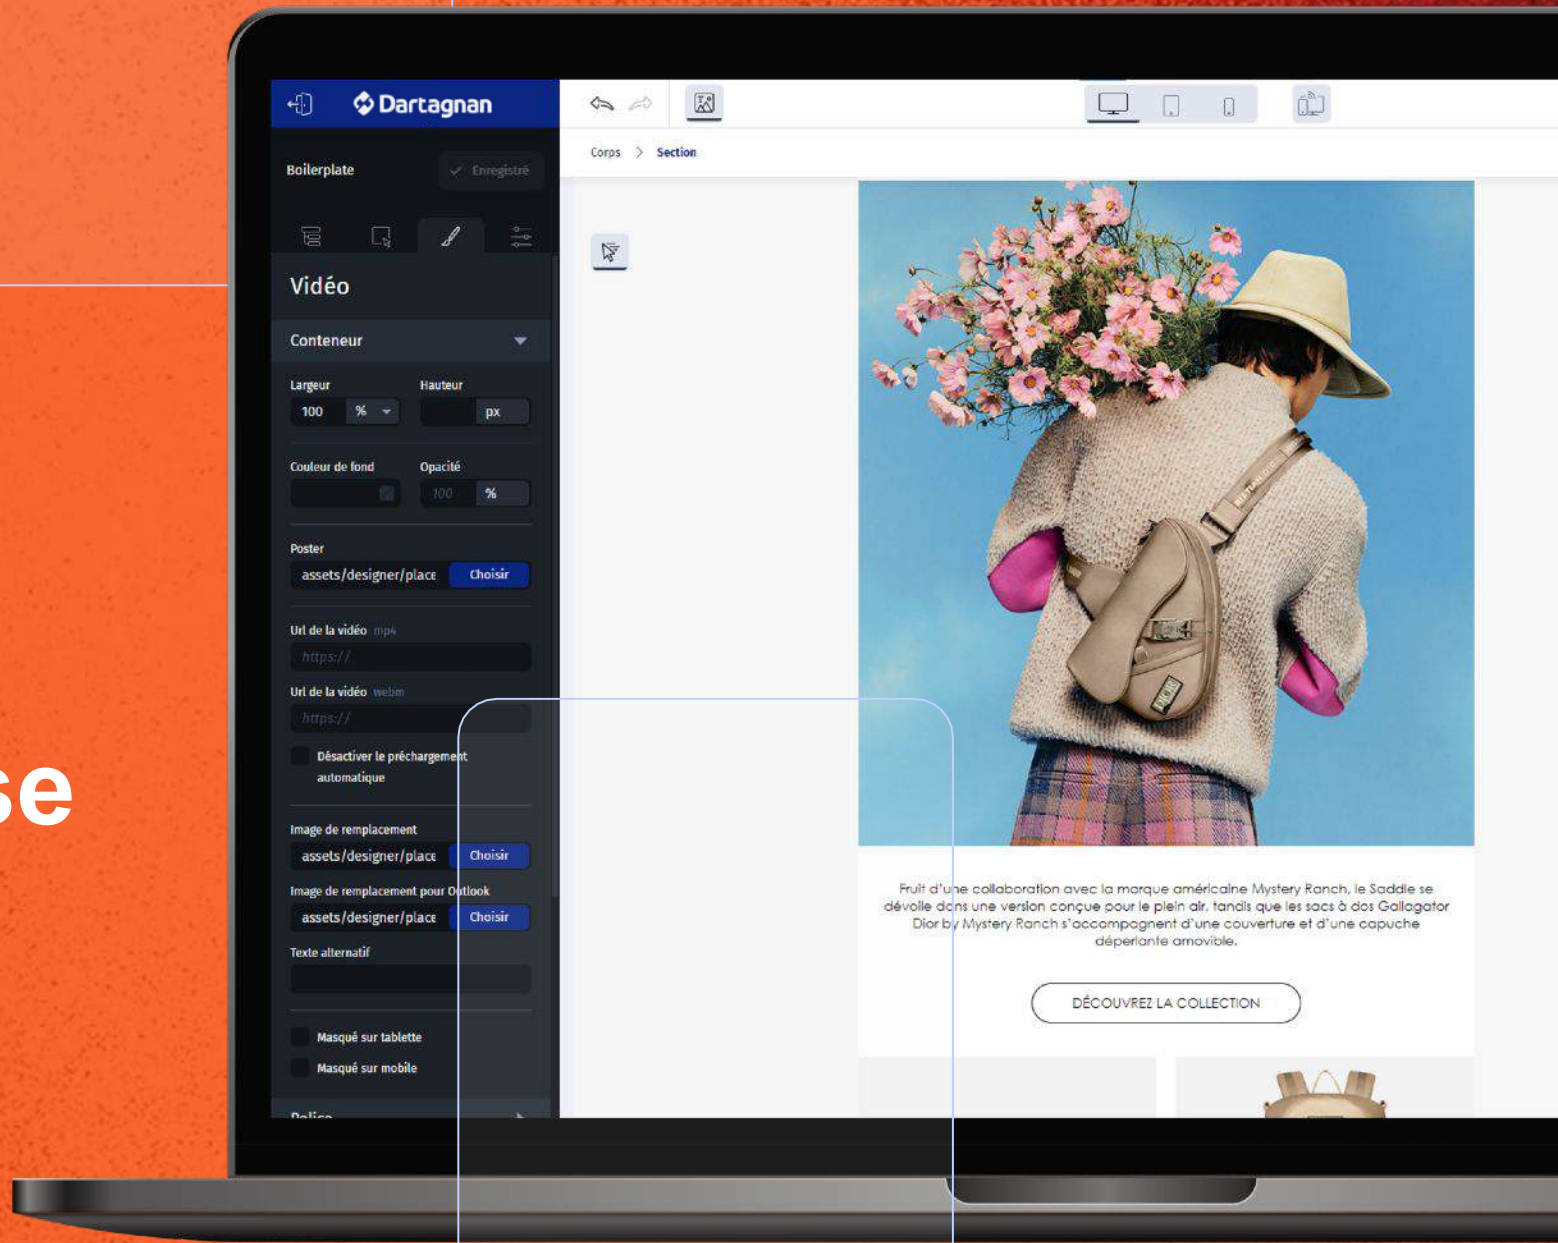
se

Dartagnan

Boilerplate

Enregistré

Vidéo

Conteneur

Largeur
100 %

Hauteur
px

Couleur de fond

Opacité
100 %

Poster
assets/designer/place Choisir

Url de la vidéo mp4
https://

Url de la vidéo webm
https://

Désactiver le préchargement automatique

Image de remplacement
assets/designer/place Choisir

Image de remplacement pour Outlook
assets/designer/place Choisir

Texte alternatif

Masqué sur tablette

Masqué sur mobile

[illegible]

Corps > Section

Fruit d'une collaboration avec la marque américaine Mystery Ranch, le Saddle se dévoile dans une version conçue pour le plein air, tandis que les sacs à dos Gallogator Dior by Mystery Ranch s'accompagnent d'une couverture et d'une capuche déperlante amovible.

DÉCOUVREZ LA COLLECTION